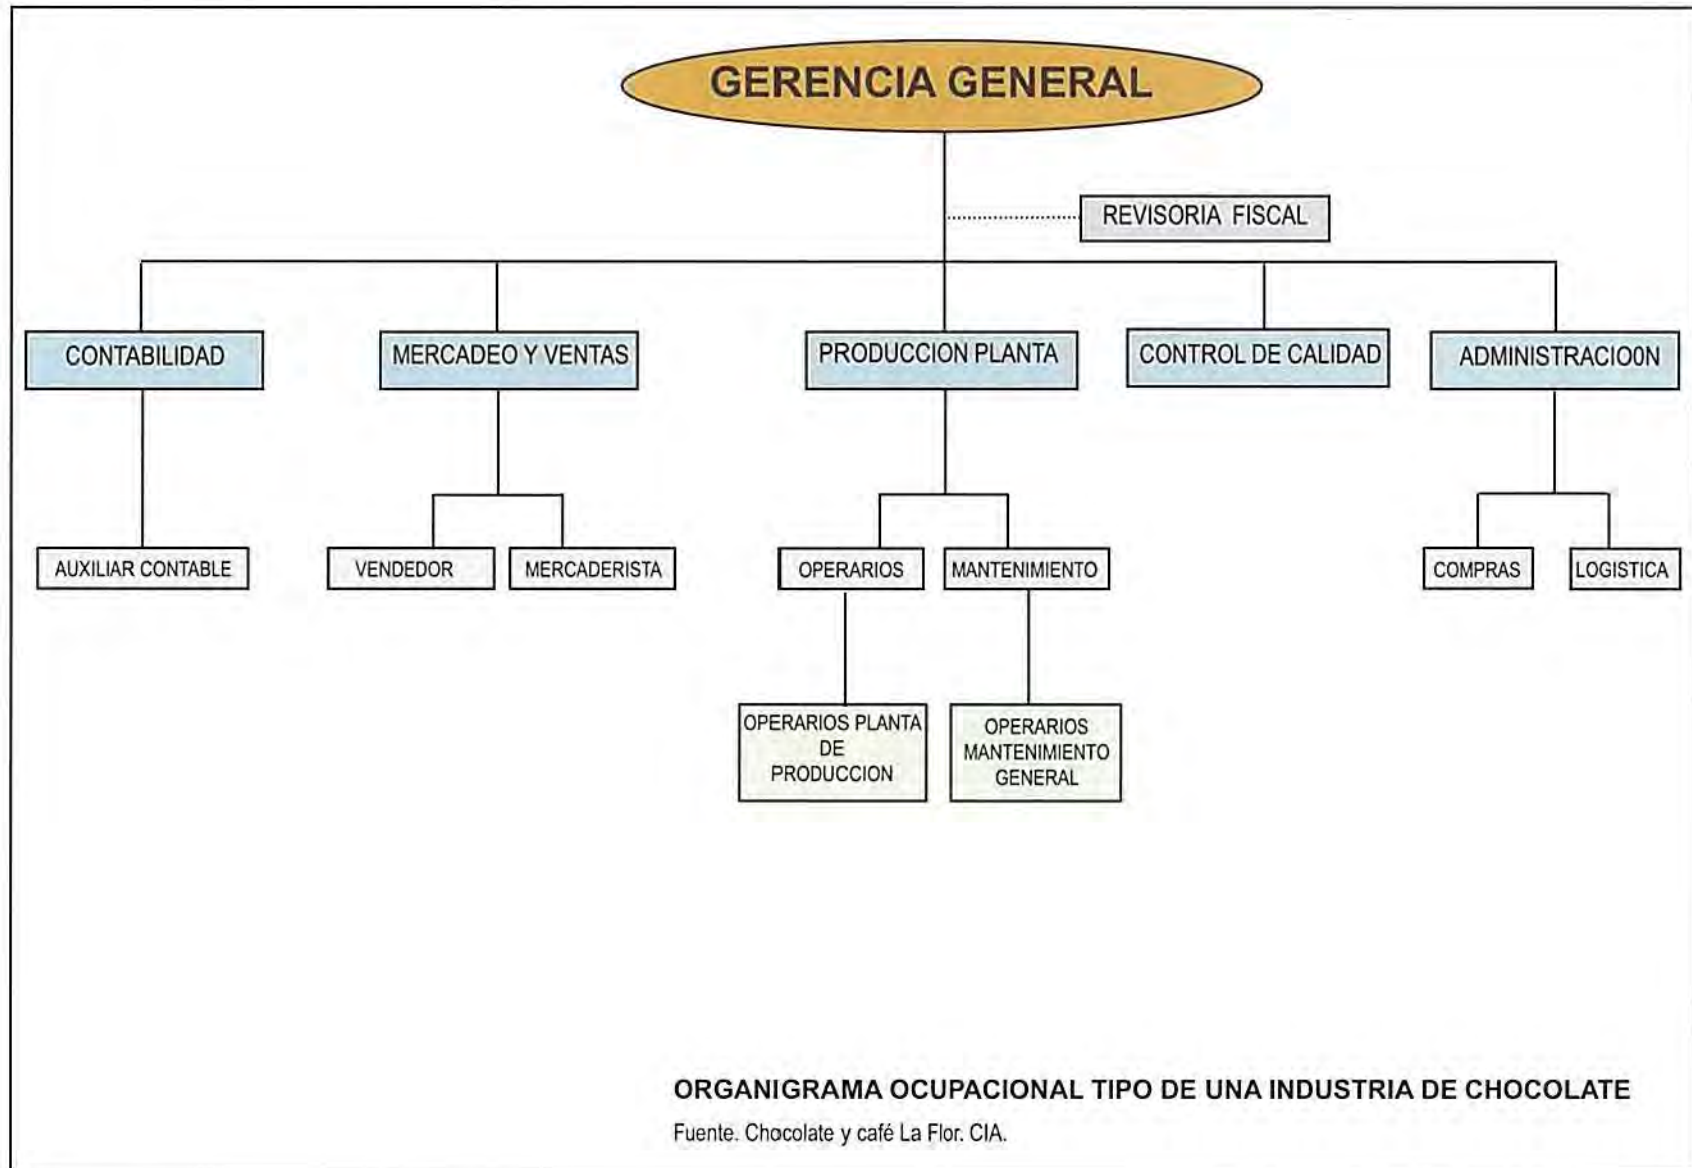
GERENCIA GENERAL

REVISORIA FISCAL

CONTABILIDAD

MERCADEO Y VENTAS

PRODUCCION PLANTA

CONTROL DE CALIDAD

ADMINISTRACIO0N

AUXILIAR CONTABLE

VENDEDOR

MERCADERISTA

OPERARIOS

MANTENIMIENTO

COMPRAS

LOGISTICA

OPERARIOS PLANTA DE PRODUCCION

OPERARIOS MANTENIMIENTO GENERAL

ORGANIGRAMA OCUPACIONAL TIPO DE UNA INDUSTRIA DE CHOCOLATE

Fuente. Chocolate y café La Flor. CIA.